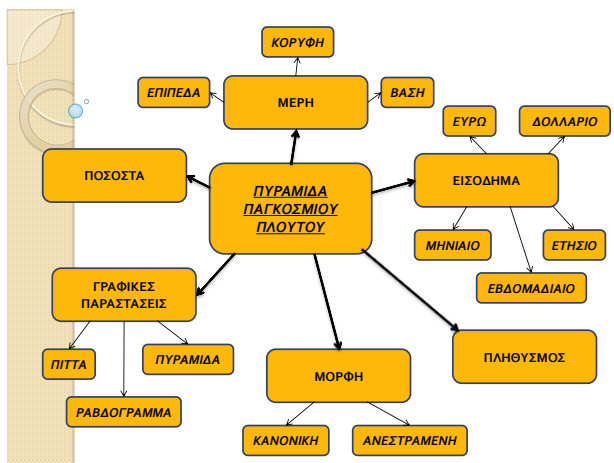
ΠΥΡΑΜΙΔΑ ΠΑΓΚΟΣΜΙΟΥ ΠΛΟΥΤΟΥ

ΚΟΡΥΦΗ

ΕΠΙΠΕΔΑ

ΜΕΡΗ

ΒΑΣΗ

ΕΥΡΩ

ΔΟΛΛΑΡΙΟ

ΠΟΣΟΣΤΑ

ΕΙΣΟΔΗΜΑ

ΜΗΝΙΑΙΟ

ΕΤΗΣΙΟ

ΕΒΔΟΜΑΔΙΑΙΟ

ΓΡΑΦΙΚΕΣ ΠΑΡΑΣΤΑΣΕΙΣ

ΠΙΤΤΑ

ΠΥΡΑΜΙΔΑ

ΡΑΒΔΟΓΡΑΜΜΑ

ΠΛΗΘΥΣΜΟΣ

ΜΟΡΦΗ

ΚΑΝΟΝΙΚΗ

ΑΝΕΣΤΡΑΜΕΝΗ